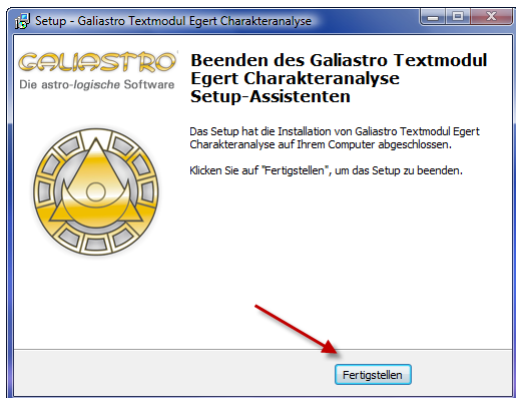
Setup - Galiastro Textmodul Egert Charakteranalyse

GALIASTRO
Die astro-logische Software

Beenden des Galiastro Textmodul Egert Charakteranalyse Setup-Assistenten

Das Setup hat die Installation von Galiastro Textmodul Egert Charakteranalyse auf Ihrem Computer abgeschlossen.

Klicken Sie auf "Fertigstellen", um das Setup zu beenden.

Fertigstellen